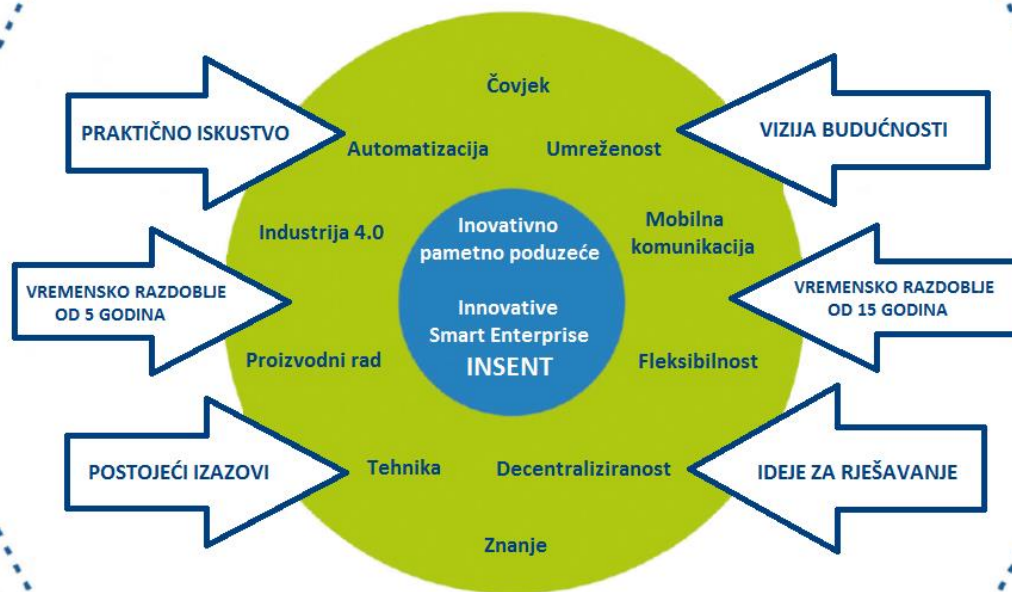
PRAKTIČNO ISKUSTVO

VIZIJA BUDUĆNOSTI

VREMENSKO RAZDOBLJE OD 5 GODINA

VREMENSKO RAZDOBLJE OD 15 GODINA

POSTOJEĆI IZAZOVI

IDEJE ZA RJEŠAVANJE

Čovjek

Automatizacija

Umreženost

Industrija 4.0

Mobilna komunikacija

Inovativno pametno poduzeće

Innovative Smart Enterprise INSENT

Proizvodni rad

Fleksibilnost

Tehnika

Decentraliziranost

Znanje